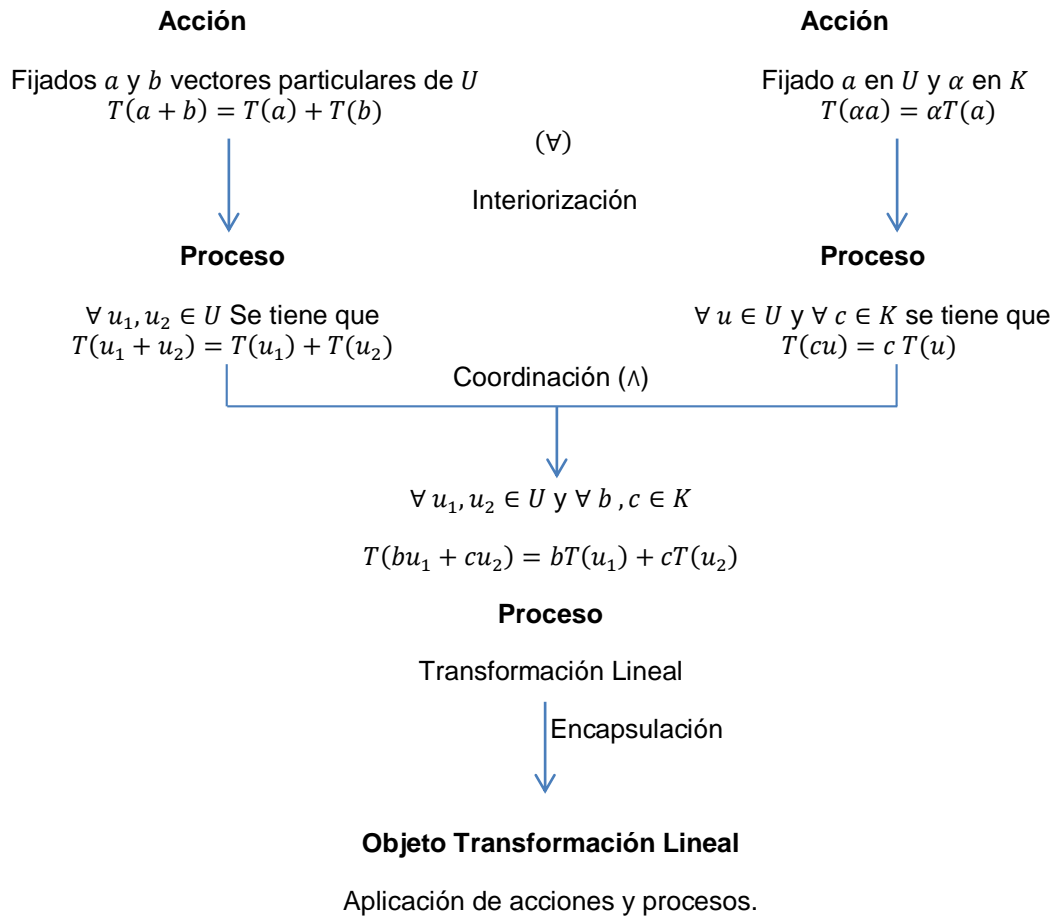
**Acción**

Fijados $a$ y $b$ vectores particulares de $U$
$T(a+b) = T(a) + T(b)$

**Acción**

Fijado $a$ en $U$ y $\alpha$ en $K$
$T(\alpha a) = \alpha T(a)$

($\forall$)

Interiorización

**Proceso**

$\forall\, u_1, u_2 \in U$ Se tiene que
$T(u_1 + u_2) = T(u_1) + T(u_2)$

**Proceso**

$\forall\, u \in U$ y $\forall\, c \in K$ se tiene que
$T(cu) = c\, T(u)$

Coordinación ($\wedge$)

$\forall\, u_1, u_2 \in U$ y $\forall\, b\, , c \in K$

$T(bu_1 + cu_2) = bT(u_1) + cT(u_2)$

**Proceso**

Transformación Lineal

Encapsulación

**Objeto Transformación Lineal**

Aplicación de acciones y procesos.